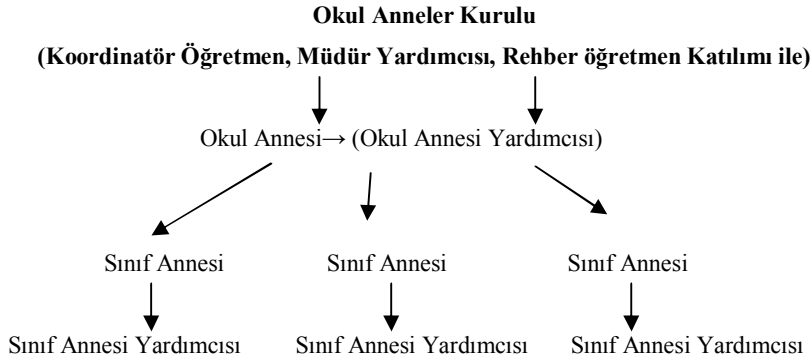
**Okul Anneler Kurulu**

**(Koordinatör Öğretmen, Müdür Yardımcısı, Rehber öğretmen Katılımı ile)**

Okul Annesi→ (Okul Annesi Yardımcısı)

Sınıf Annesi

Sınıf Annesi Yardımcısı

Sınıf Annesi

Sınıf Annesi Yardımcısı

Sınıf Annesi

Sınıf Annesi Yardımcısı